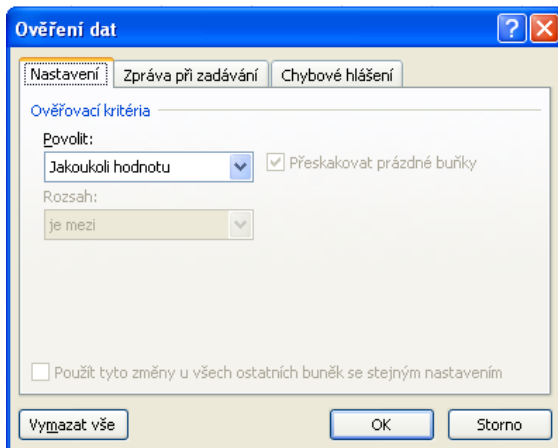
Ověření dat

Nastavení | Zpráva při zadávání | Chybové hlášení

Ověřovací kritéria

Povolit:

Jakoukoli hodnotu

Přeskakovat prázdné buňky

Rozsah:

je mezi

Použít tyto změny u všech ostatních buněk se stejným nastavením

Vymazat vše

OK

Storno